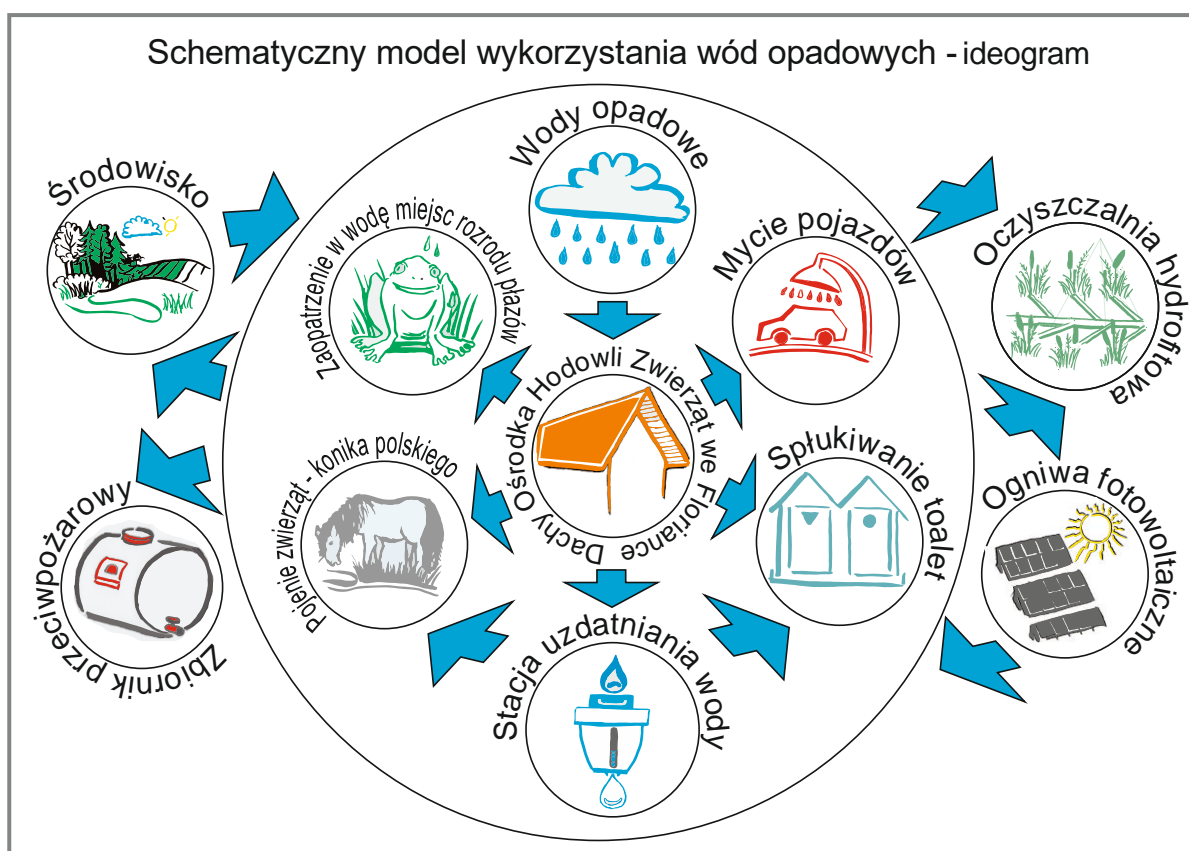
Schematyczny model wykorzystania wód opadowych - ideogram

Wody opadowe

Środowisko

Zaopatrzenie w wodę miejsc rozrodu płazów

Mycie pojazdów

Oczyszczalnia hydrofitowa

Dachy Ośrodka Hodowli Zwierząt we Floriance

Pojenie zwierząt - konika polskiego

Spłukiwanie toalet

Ogniwa fotowoltaiczne

Zbiornik przeciwpożarowy

Stacja uzdatniania wody